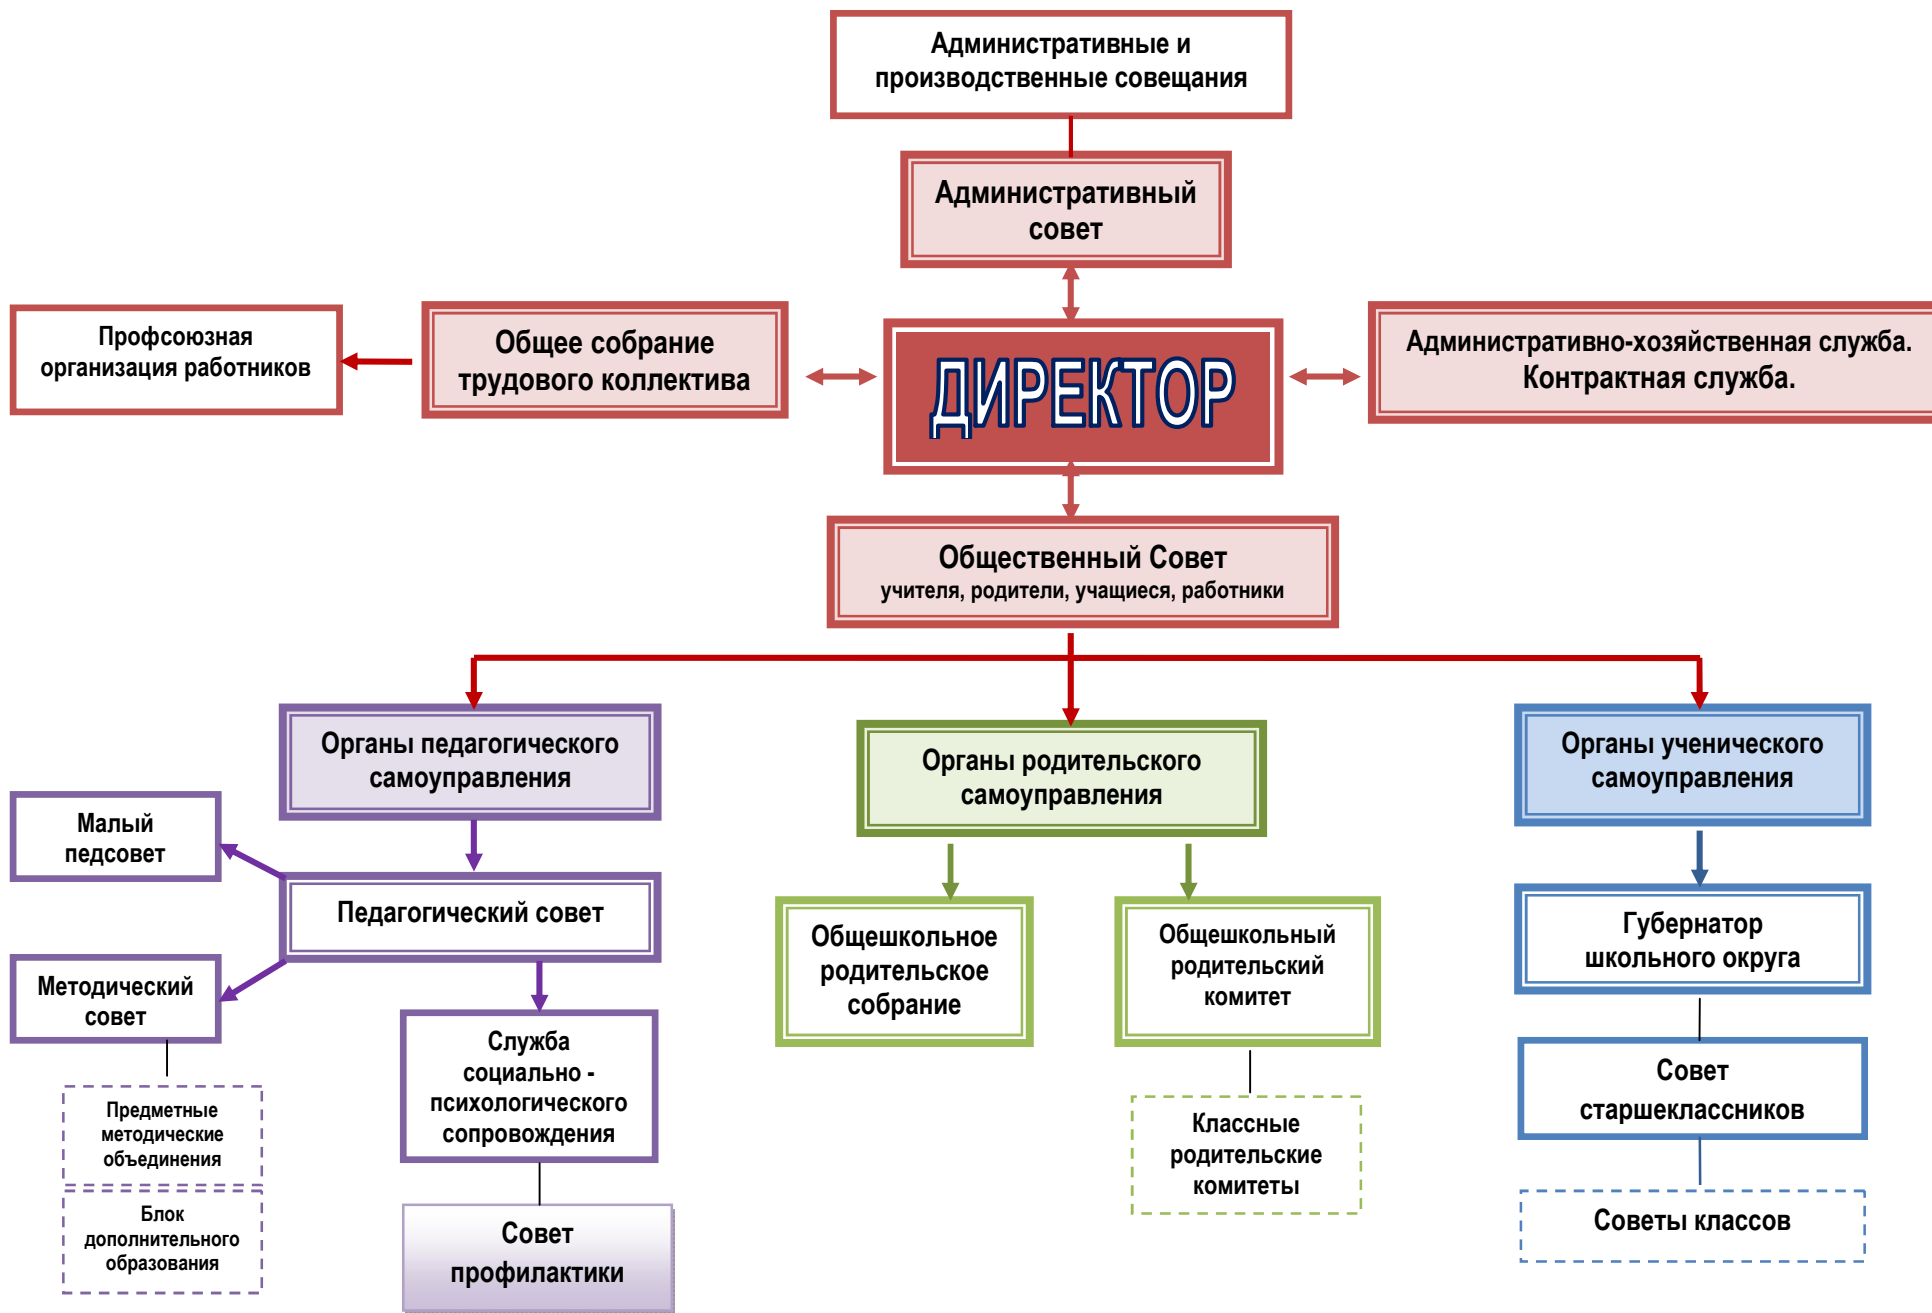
Административные и производственные совещания

Административный совет

Профсоюзная организация работников

Общее собрание трудового коллектива

ДИРЕКТОР

Административно-хозяйственная служба. Контрактная служба.

Общественный Совет
учителя, родители, учащиеся, работники

Органы педагогического самоуправления

Малый педсовет

Педагогический совет

Методический совет

Предметные методические объединения

Блок дополнительного образования

Служба социально - психологического сопровождения

Совет профилактики

Органы родительского самоуправления

Общешкольное родительское собрание

Общешкольный родительский комитет

Классные родительские комитеты

Органы ученического самоуправления

Губернатор школьного округа

Совет старшеклассников

Советы классов